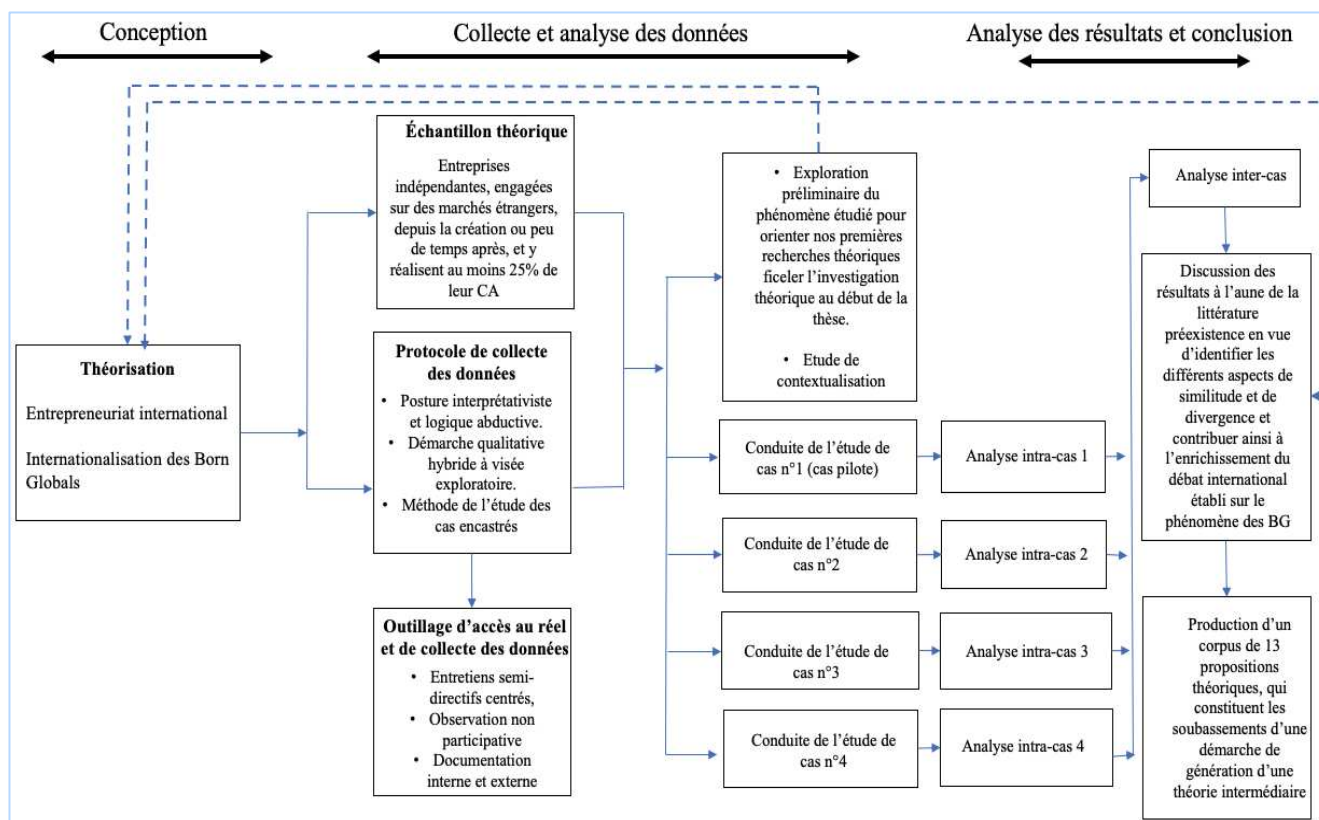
Conception

Collecte et analyse des données

Analyse des résultats et conclusion

Théorisation

Entrepreneuriat international

Internationalisation des Born Globals

Échantillon théorique

Entreprises indépendantes, engagées sur des marchés étrangers, depuis la création ou peu de temps après, et y réalisent au moins 25% de leur CA

Protocole de collecte des données

• Posture interprétativiste et logique abductive.
• Démarche qualitative hybride à visée exploratoire.
• Méthode de l'étude des cas encastrés

Outillage d'accès au réel et de collecte des données

• Entretiens semi-directifs centrés,
• Observation non participative
• Documentation interne et externe

• Exploration préliminaire du phénomène étudié pour orienter nos premières recherches théoriques ficeler l'investigation théorique au début de la thèse.

• Etude de contextualisation

Conduite de l'étude de cas n°1 (cas pilote)

Analyse intra-cas 1

Conduite de l'étude de cas n°2

Analyse intra-cas 2

Conduite de l'étude de cas n°3

Analyse intra-cas 3

Conduite de l'étude de cas n°4

Analyse intra-cas 4

Analyse inter-cas

Discussion des résultats à l'aune de la littérature préexistence en vue d'identifier les différents aspects de similitude et de divergence et contribuer ainsi à l'enrichissement du débat international établi sur le phénomène des BG

Production d'un corpus de 13 propositions théoriques, qui constituent les soubassements d'une démarche de génération d'une théorie intermédiaire